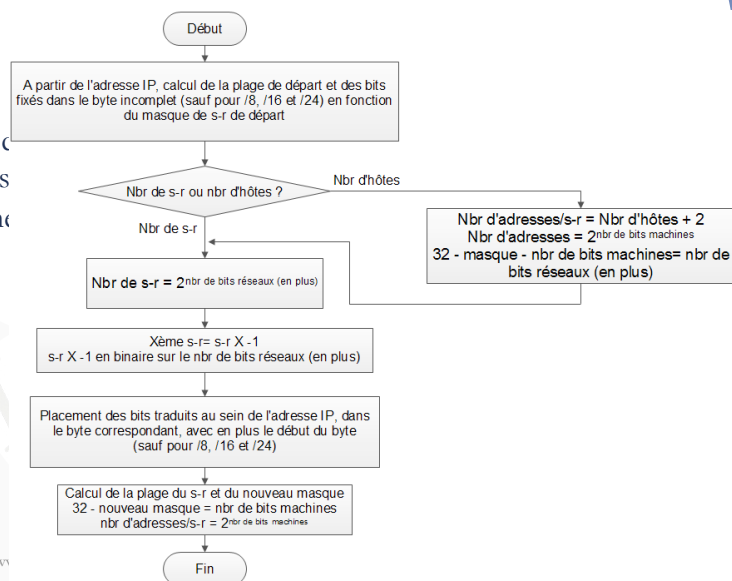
Début

A partir de l'adresse IP, calcul de la plage de départ et des bits fixés dans le byte incomplet (sauf pour /8, /16 et /24) en fonction du masque de s-r de départ

Nbr de s-r ou nbr d'hôtes ?

Nbr d'hôtes

Nbr d'adresses/s-r = Nbr d'hôtes + 2
Nbr d'adresses = $2^{\text{nbr de bits machines}}$
32 - masque - nbr de bits machines= nbr de bits réseaux (en plus)

Nbr de s-r

Nbr de s-r = $2^{\text{nbr de bits réseaux (en plus)}}$

Xème s-r= s-r X -1
s-r X -1 en binaire sur le nbr de bits réseaux (en plus)

Placement des bits traduits au sein de l'adresse IP, dans le byte correspondant, avec en plus le début du byte (sauf pour /8, /16 et /24)

Calcul de la plage du s-r et du nouveau masque
32 - nouveau masque = nbr de bits machines
nbr d'adresses/s-r = $2^{\text{nbr de bits machines}}$

Fin